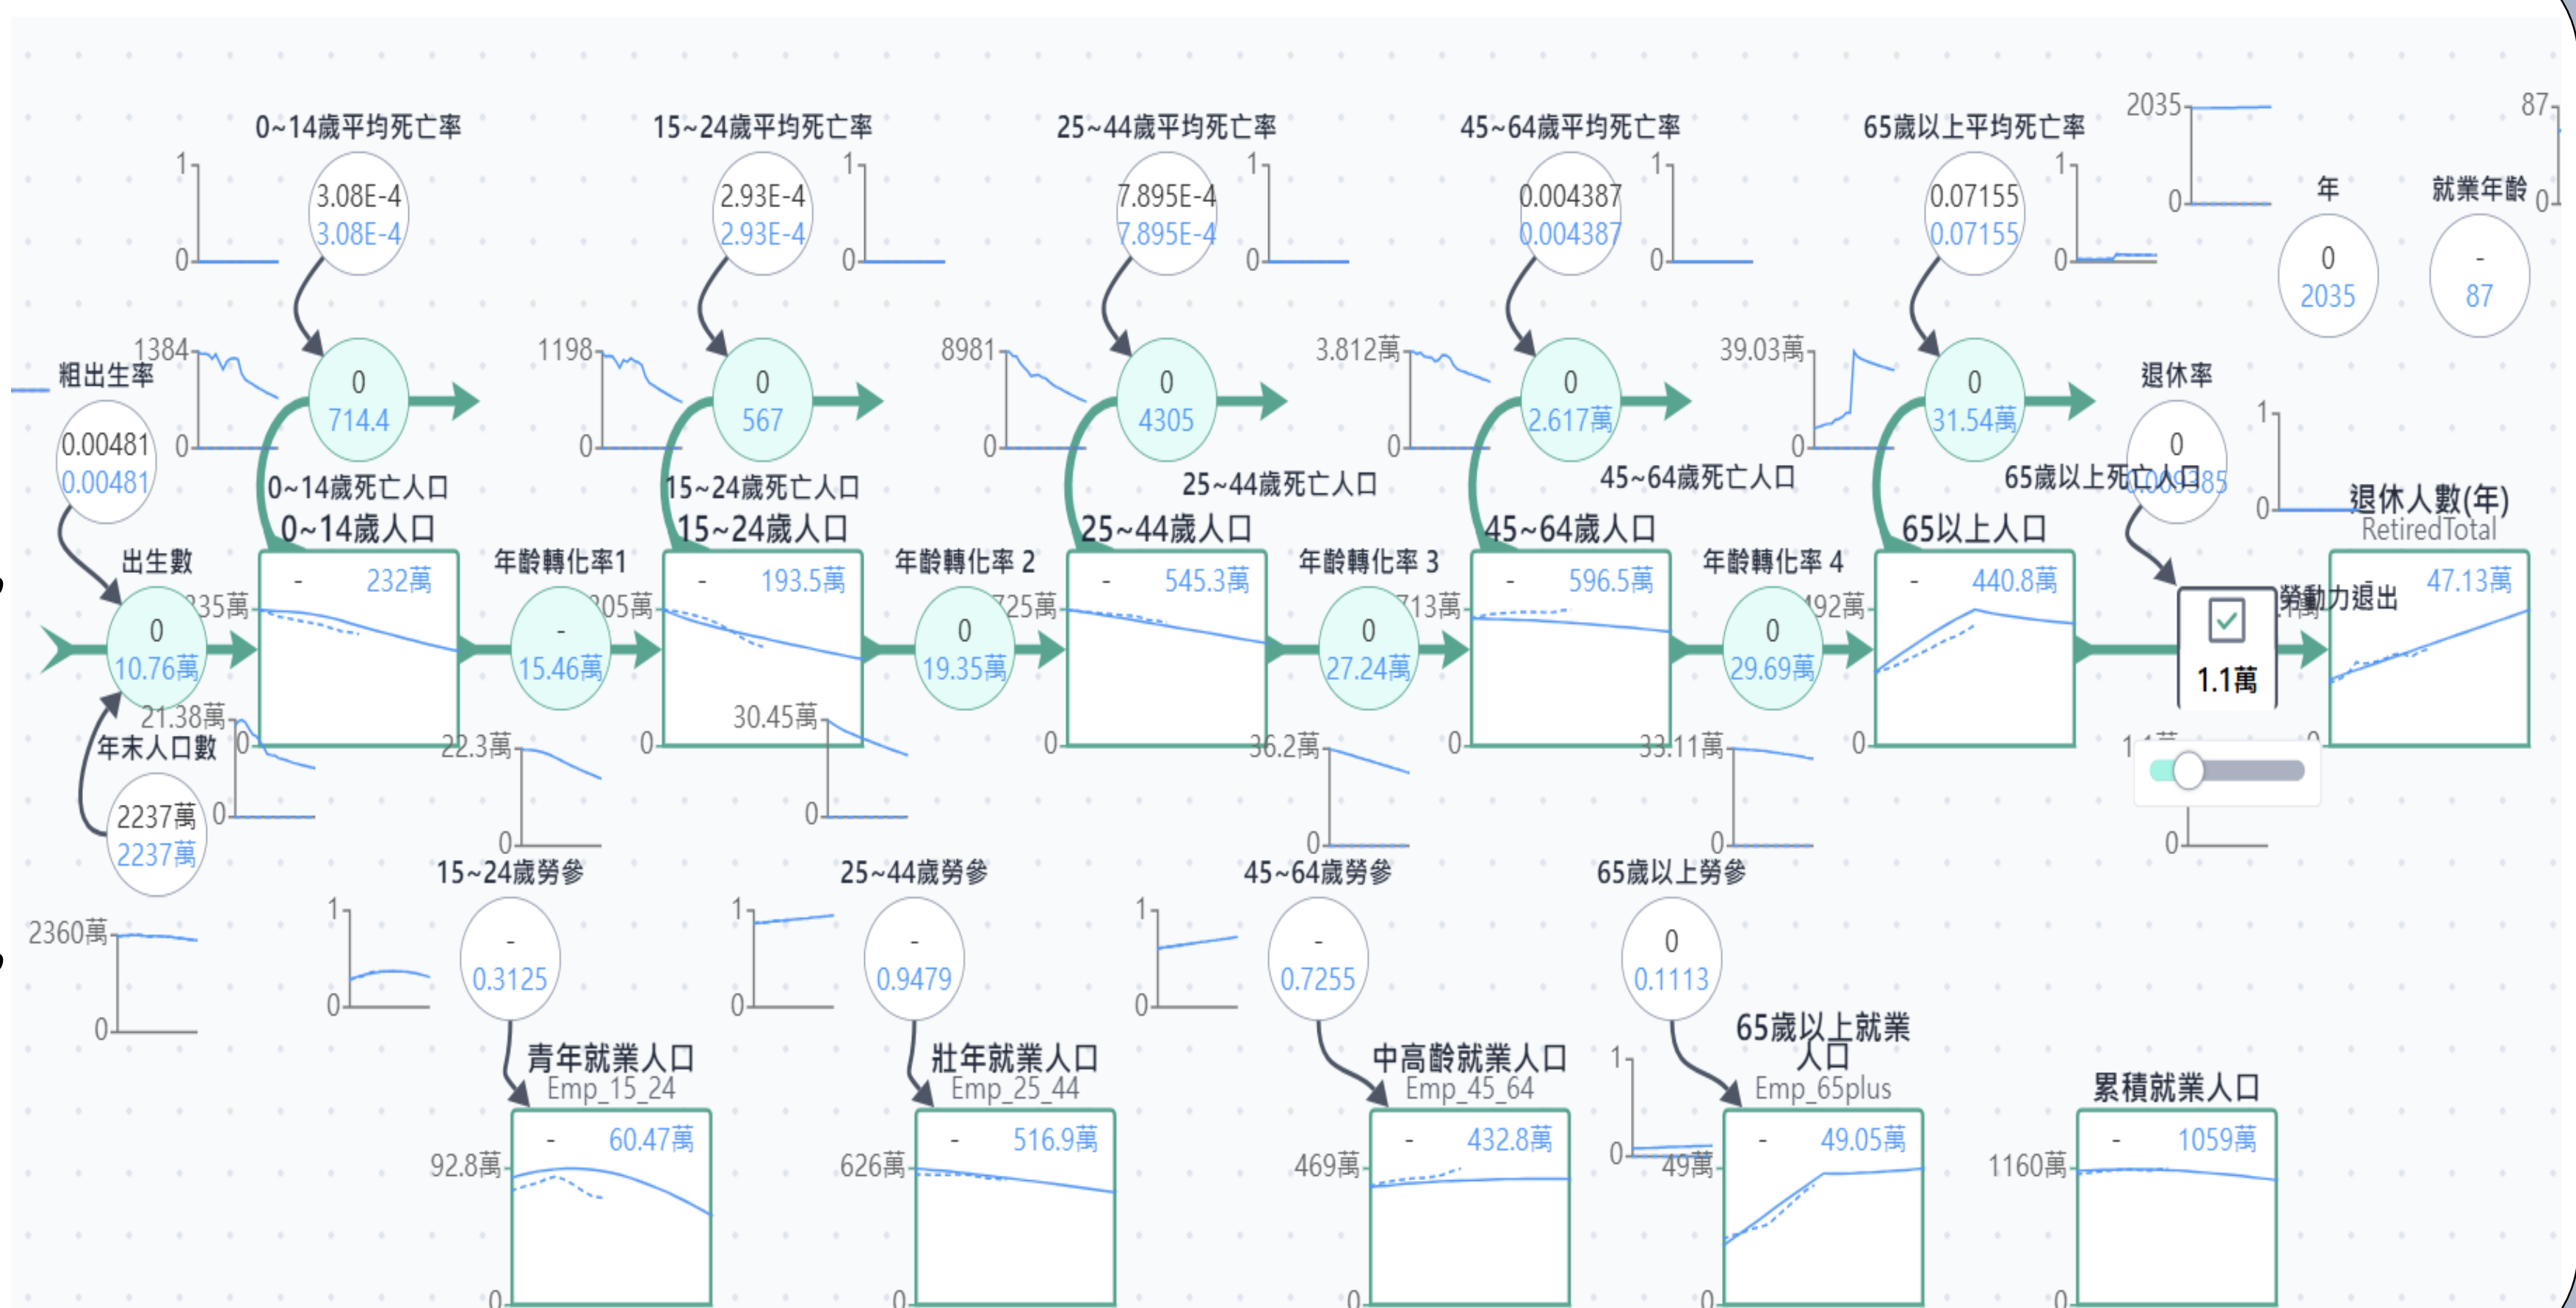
0~14歲平均死亡率
1
0
3.08E-4
3.08E-4

15~24歲平均死亡率
2.93E-4
2.93E-4
1
0

25~44歲平均死亡率
7.895E-4
7.895E-4
1
0

45~64歲平均死亡率
0.004387
0.004387
1
0

65歲以上平均死亡率
0.07155
0.07155
1
0

2035
0
年
0
2035

87
就業年齡
0
-
87

粗出生率
0.00481
0.00481
1384
0
0
714.4
0~14歲死亡人口
1198
0
0
567
15~24歲死亡人口
8981
0
0
4305
25~44歲死亡人口
3.812萬
0
0
2.617萬
45~64歲死亡人口
39.03萬
0
0
31.54萬
65歲以上死亡人口
退休率
0
1
0

0~14歲人口
- 232萬
15~24歲人口
- 193.5萬
25~44歲人口
- 545.3萬
45~64歲人口
- 596.5萬
65以上人口
- 440.8萬
退休人數(年)
RetiredTotal
47.13萬

出生數
0
10.76萬
235萬
年齡轉化率1
-
15.46萬
205萬
年齡轉化率 2
0
19.35萬
725萬
年齡轉化率 3
0
27.24萬
713萬
年齡轉化率 4
0
29.69萬
492萬
1.1萬
勞動力退出

21.38萬
0
年末人口數
2237萬
2237萬
0
22.3萬
0
30.45萬
0
0
36.2萬
0
0
33.11萬
0
0
0

2360萬
0
15~24歲勞參
1
0
-
0.3125
25~44歲勞參
1
0
-
0.9479
45~64歲勞參
1
0
-
0.7255
65歲以上勞參
0
0.1113

青年就業人口
Emp_15_24
92.8萬
- 60.47萬
0
壯年就業人口
Emp_25_44
626萬
- 516.9萬
0
中高齡就業人口
Emp_45_64
469萬
- 432.8萬
0
65歲以上就業人口
Emp_65plus
1
0
49萬
- 49.05萬
0
累積就業人口
1160萬
- 1059萬
0